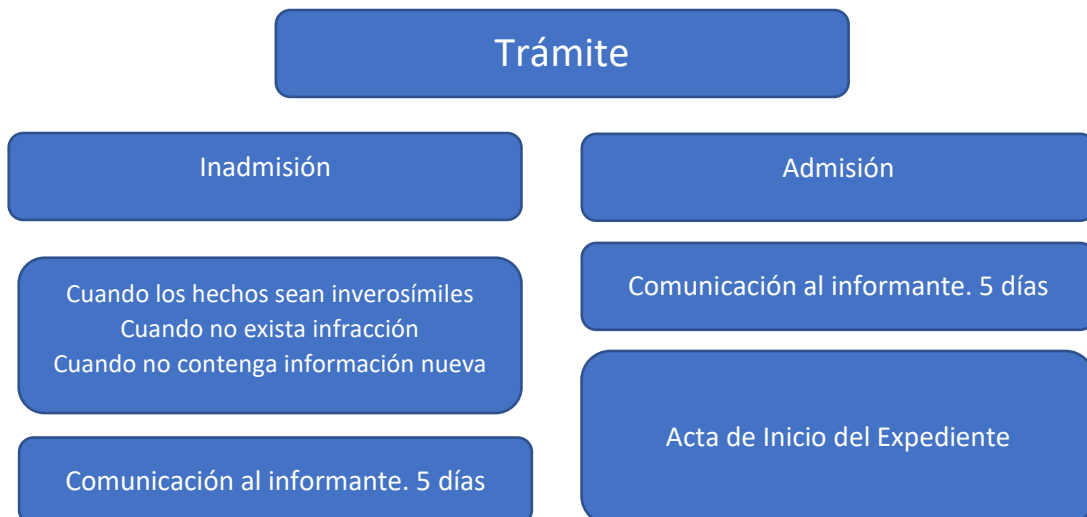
Trámite

Inadmisión

Cuando los hechos sean inverosímiles
Cuando no exista infracción
Cuando no contenga información nueva

Comunicación al informante. 5 días

Admisión

Comunicación al informante. 5 días

Acta de Inicio del Expediente